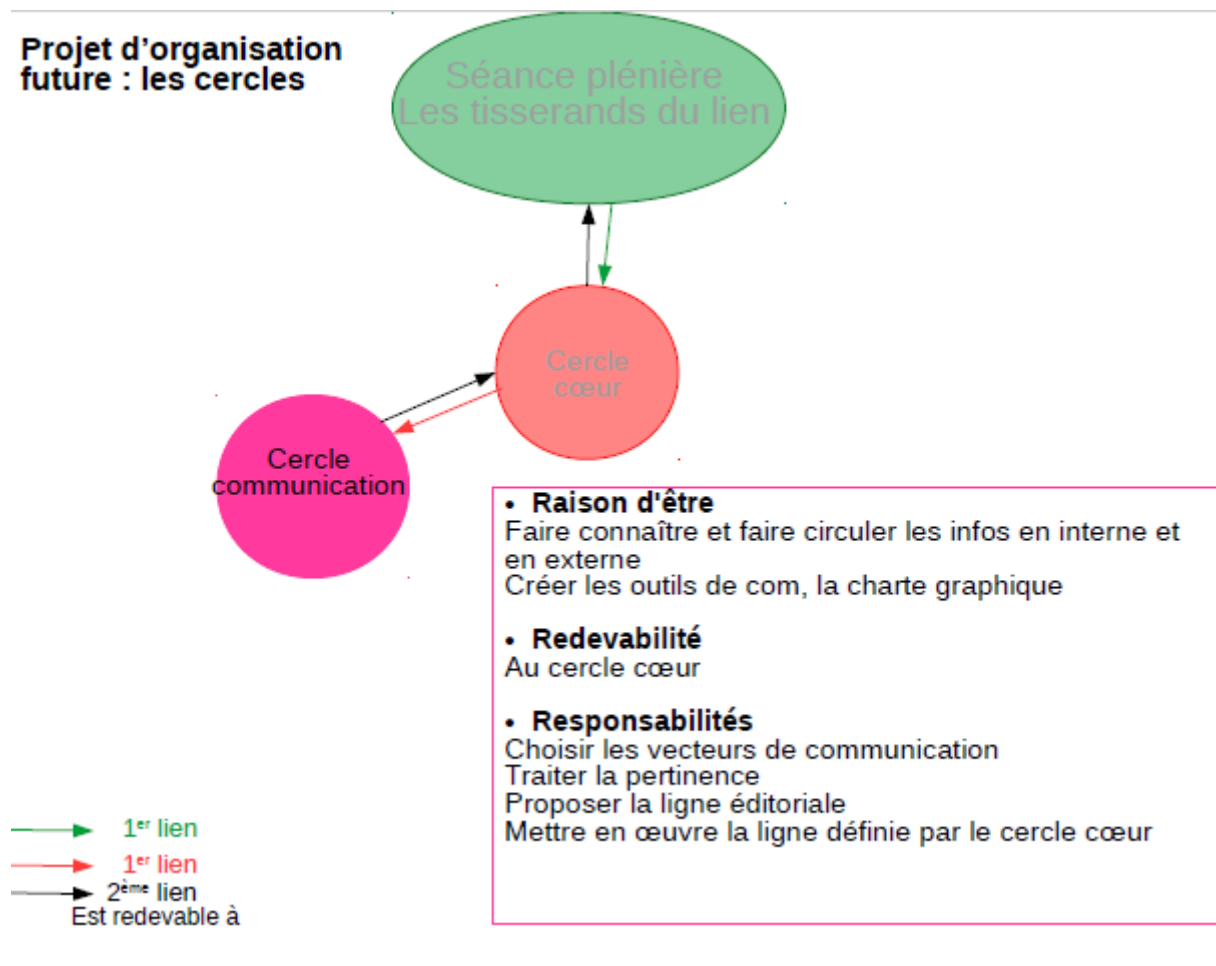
Projet d'organisation future : les cercles

Séance plénière
Les tisserands du lien

Cercle cœur

Cercle communication

• **Raison d'être**
Faire connaître et faire circuler les infos en interne et en externe
Créer les outils de com, la charte graphique

• **Redevabilité**
Au cercle cœur

• **Responsabilités**
Choisir les vecteurs de communication
Traiter la pertinence
Proposer la ligne éditoriale
Mettre en œuvre la ligne définie par le cercle cœur

1$^{er}$ lien
1$^{er}$ lien
2$^{ème}$ lien
Est redevable à